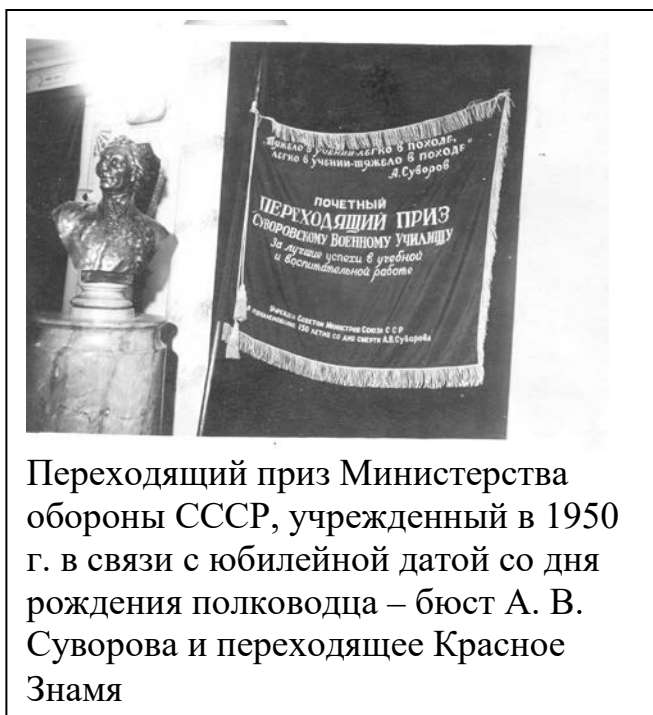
"Тяжело в учении-легко в походе,
легко в учении-тяжело в походе"
А. Суворов

ПОЧЕТНЫЙ
ПЕРЕХОДЯЩИЙ ПРИЗ
СУВОРОВСКОМУ ВОЕННОМУ УЧИЛИЩУ
За лучшие успехи в учебной
и воспитательной работе

Учрежден Советом Министров Союза ССР
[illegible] 150 летия со дня смерти А.В.Суворова

Переходящий приз Министерства обороны СССР, учрежденный в 1950 г. в связи с юбилейной датой со дня рождения полководца – бюст А. В. Суворова и переходящее Красное Знамя